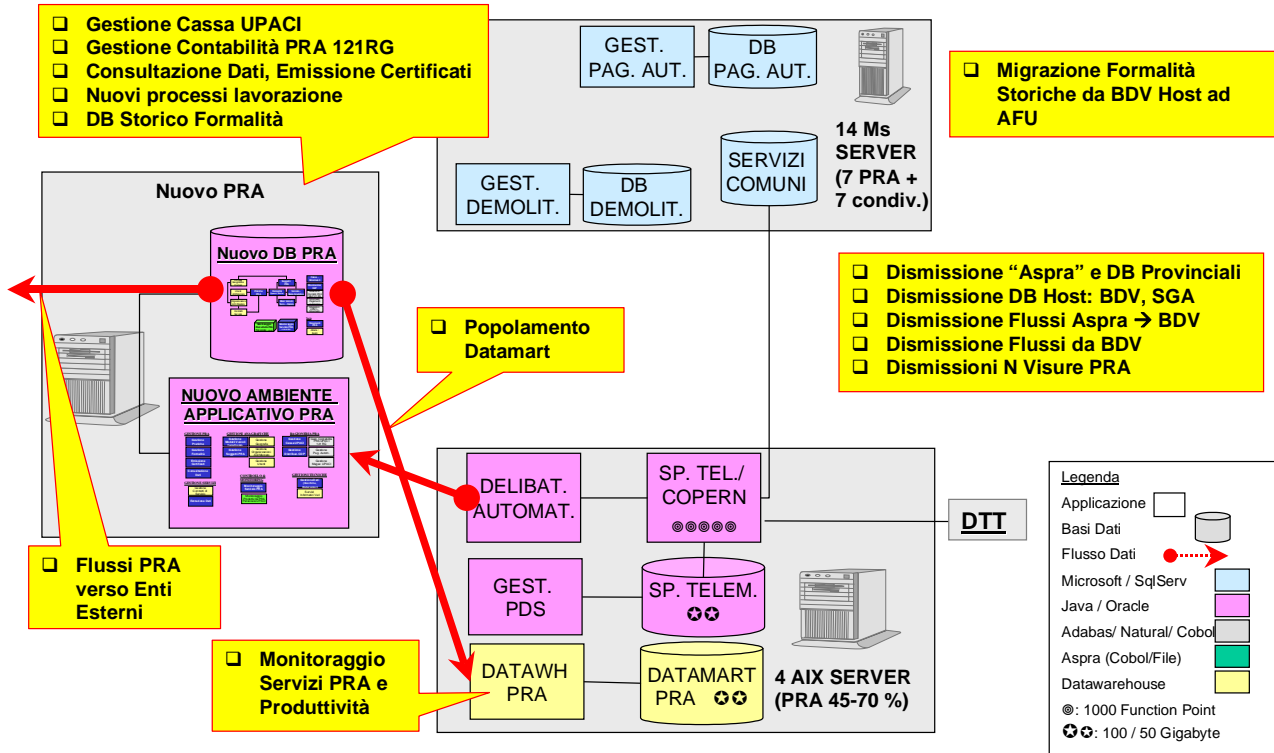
❑ Gestione Cassa UPACI
❑ Gestione Contabilità PRA 121RG
❑ Consultazione Dati, Emissione Certificati
❑ Nuovi processi lavorazione
❑ DB Storico Formalità

GEST. PAG. AUT.
DB PAG. AUT.

14 Ms SERVER (7 PRA + 7 condiv.)

❑ Migrazione Formalità Storiche da BDV Host ad AFU

GEST. DEMOLIT.
DB DEMOLIT.
SERVIZI COMUNI

Nuovo PRA

Nuovo DB PRA

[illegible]

❑ Dismissione “Aspra” e DB Provinciali
❑ Dismissione DB Host: BDV, SGA
❑ Dismissione Flussi Aspra → BDV
❑ Dismissione Flussi da BDV
❑ Dismissioni N Visure PRA

❑ Popolamento Datamart

NUOVO AMBIENTE APPLICATIVO PRA

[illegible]

DELIBAT. AUTOMAT.
SP. TEL./ COPERN
◎◎◎◎◎

DTT

Legenda
Applicazione
Basi Dati
Flusso Dati
Microsoft / SqlServ
Java / Oracle
Adabas/ Natural/ Cobol
Aspra (Cobol/File)
Datawarehouse
◎: 1000 Function Point
✪✪: 100 / 50 Gigabyte

❑ Flussi PRA verso Enti Esterni

GEST. PDS
SP. TELEM. ✪✪

❑ Monitoraggio Servizi PRA e Produttività

DATAWH PRA
DATAMART PRA ✪✪

4 AIX SERVER (PRA 45-70 %)